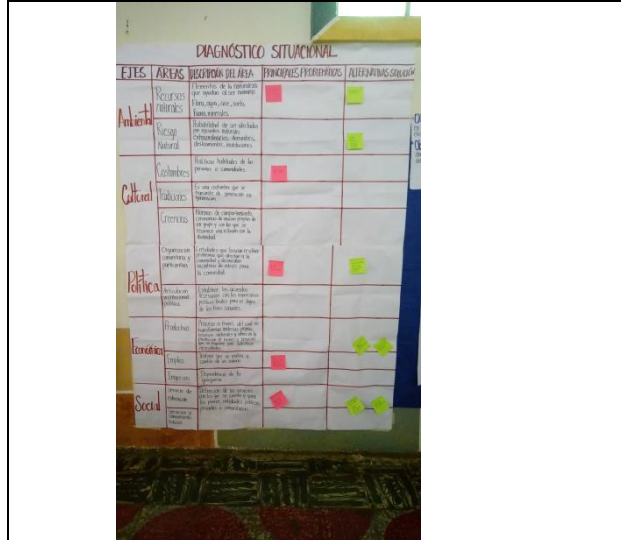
DIAGNÓSTICO SITUACIONAL

| EJES | ÁREAS | DESCRIPCIÓN DEL ÁREA | PRINCIPALES PROBLEMÁTICAS | ALTERNATIVAS SOLUCIÓN |
|---|---|---|---|---|
| Ambiental | Recursos naturales | Elementos de la naturaleza que ayudan al ser humano. Flora, agua, aire, suelo, fauna, minerales. | | |
| | Riesgo Natural | Posibilidad de ser afectados por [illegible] naturales. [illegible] | | |
| Cultural | Costumbres | Prácticas habituales de las personas o comunidades. | | |
| | Tradiciones | Es una costumbre que se transmite de generación en generación. | | |
| | Creencias | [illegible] | | |
| Política | Organización comunitaria y participativa | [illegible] | | |
| | Articulación institucional pública | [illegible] | | |
| Económica | Productiva | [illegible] | | |
| | Empleo | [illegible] | | |
| | Ingresos | Dependencia de la agropecuaria | | |
| Social | Servicios de Atención | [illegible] | | |
| | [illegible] | | | |